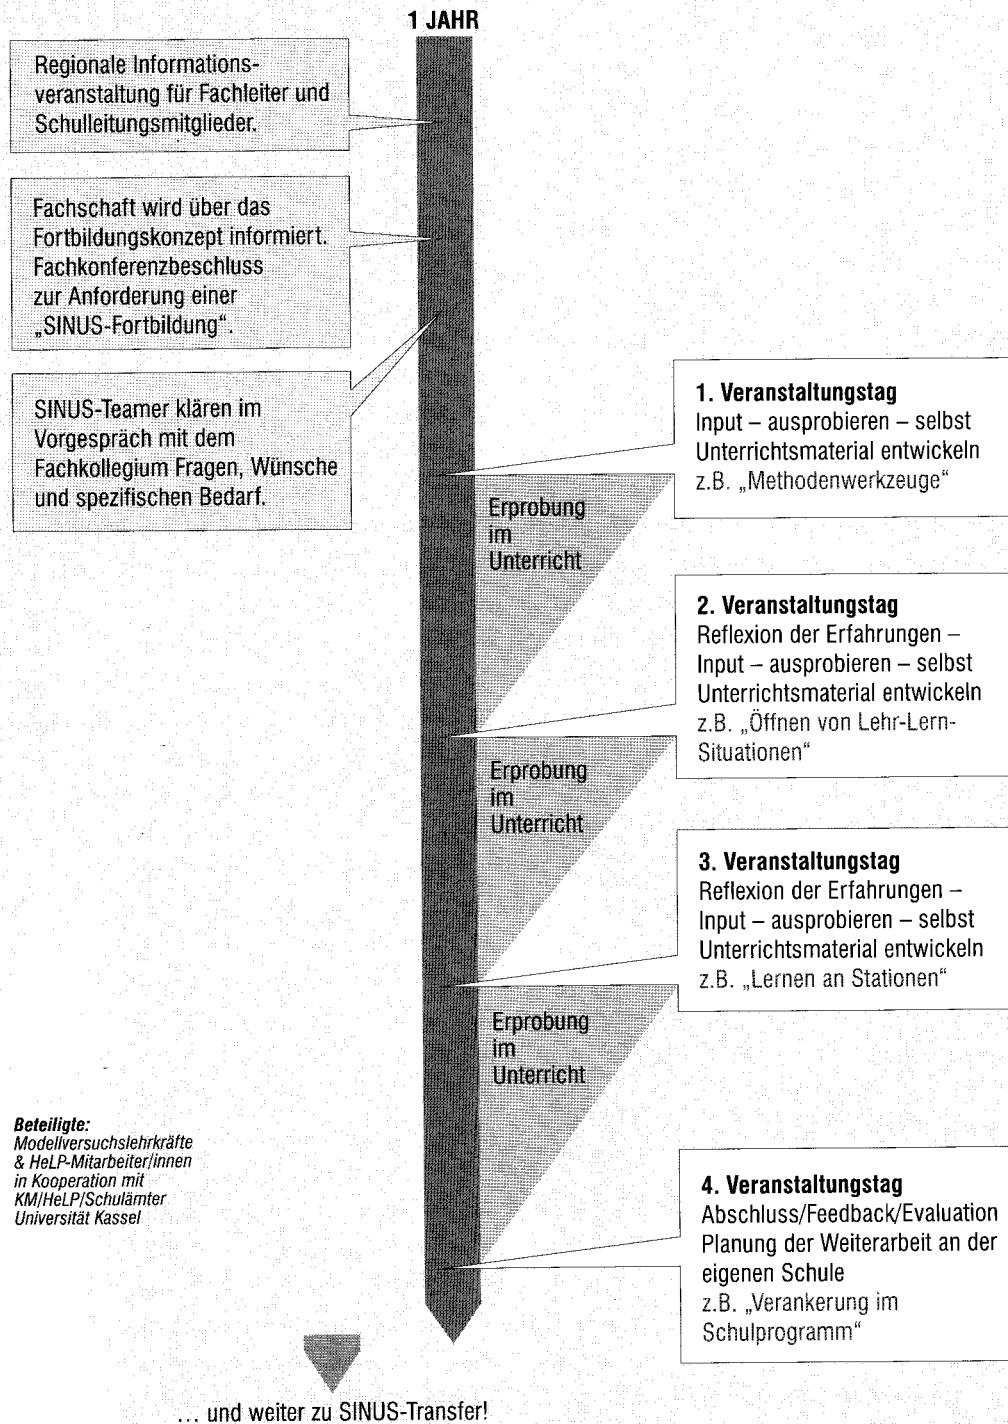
1 JAHR

Regionale Informationsveranstaltung für Fachleiter und Schulleitungsmitglieder.

Fachschaft wird über das Fortbildungskonzept informiert. Fachkonferenzbeschluss zur Anforderung einer „SINUS-Fortbildung“.

SINUS-Teamer klären im Vorgespräch mit dem Fachkollegium Fragen, Wünsche und spezifischen Bedarf.

**1. Veranstaltungstag**
Input – ausprobieren – selbst Unterrichtsmaterial entwickeln
z.B. „Methodenwerkzeuge“

Erprobung im Unterricht

**2. Veranstaltungstag**
Reflexion der Erfahrungen – Input – ausprobieren – selbst Unterrichtsmaterial entwickeln
z.B. „Öffnen von Lehr-Lern-Situationen“

Erprobung im Unterricht

**3. Veranstaltungstag**
Reflexion der Erfahrungen – Input – ausprobieren – selbst Unterrichtsmaterial entwickeln
z.B. „Lernen an Stationen“

Erprobung im Unterricht

*Beteiligte:*
*Modellversuchslehrkräfte & HeLP-Mitarbeiter/innen in Kooperation mit KM/HeLP/Schulämter Universität Kassel*

**4. Veranstaltungstag**
Abschluss/Feedback/Evaluation
Planung der Weiterarbeit an der eigenen Schule
z.B. „Verankerung im Schulprogramm“

... und weiter zu SINUS-Transfer!